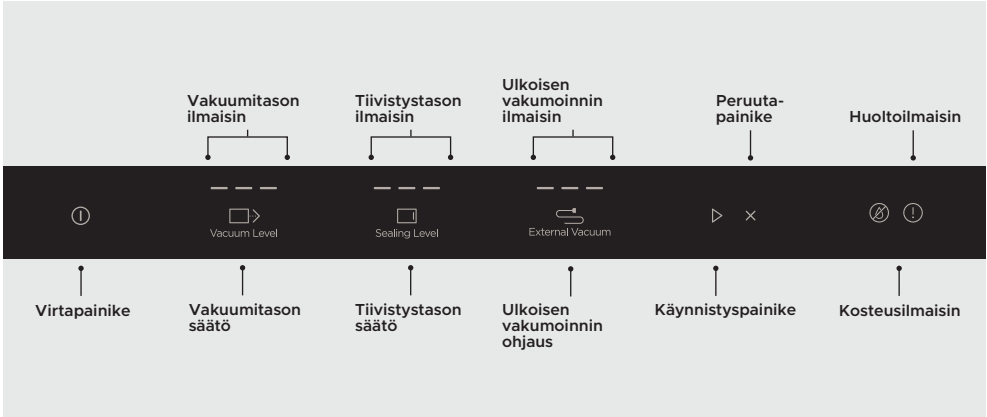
Vakuumitason ilmaisin

Tiivistystason ilmaisin

Ulkoisen vakumoinnin ilmaisin

Peruuta-painike

Huoltoilmaisin

Vacuum Level

Sealing Level

External Vacuum

Virtapainike

Vakuumitason säätö

Tiivistystason säätö

Ulkoisen vakumoinnin ohjaus

Käynnistyspainike

Kosteusilmaisin